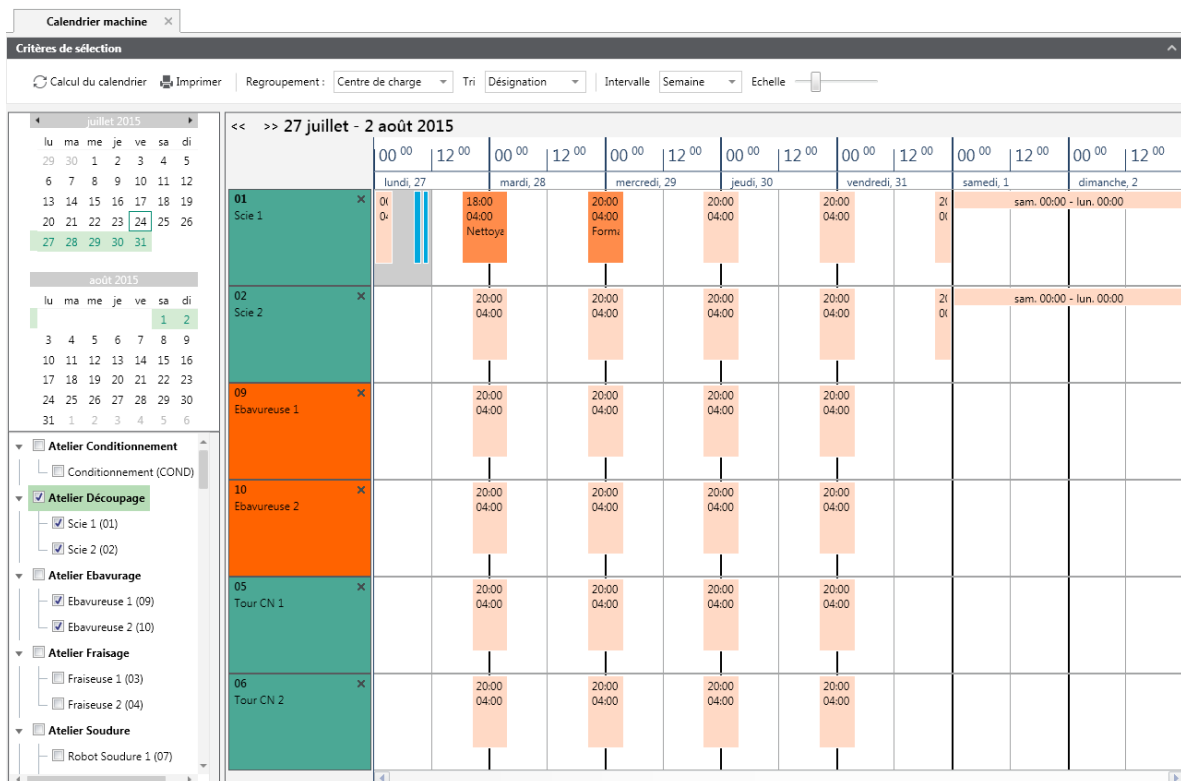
Calendrier machine ×

Critères de sélection

Calcul du calendrier   Imprimer   Regroupement : Centre de charge   Tri Désignation   Intervalle Semaine   Echelle

juillet 2015

| lu | ma | me | je | ve | sa | di |
|---|---|---|---|---|---|---|
| 29 | 30 | 1 | 2 | 3 | 4 | 5 |
| 6 | 7 | 8 | 9 | 10 | 11 | 12 |
| 13 | 14 | 15 | 16 | 17 | 18 | 19 |
| 20 | 21 | 22 | 23 | 24 | 25 | 26 |
| 27 | 28 | 29 | 30 | 31 | | |

août 2015

| lu | ma | me | je | ve | sa | di |
|---|---|---|---|---|---|---|
| | | | | | 1 | 2 |
| 3 | 4 | 5 | 6 | 7 | 8 | 9 |
| 10 | 11 | 12 | 13 | 14 | 15 | 16 |
| 17 | 18 | 19 | 20 | 21 | 22 | 23 |
| 24 | 25 | 26 | 27 | 28 | 29 | 30 |
| 31 | 1 | 2 | 3 | 4 | 5 | 6 |

Atelier Conditionnement
Conditionnement (COND)
Atelier Découpage
Scie 1 (01)
Scie 2 (02)
Atelier Ebavurage
Ebavureuse 1 (09)
Ebavureuse 2 (10)
Atelier Fraisage
Fraiseuse 1 (03)
Fraiseuse 2 (04)
Atelier Soudure
Robot Soudure 1 (07)

<< >> 27 juillet - 2 août 2015

$00^{00}$ $12^{00}$ $00^{00}$ $12^{00}$ $00^{00}$ $12^{00}$ $00^{00}$ $12^{00}$ $00^{00}$ $12^{00}$ $00^{00}$ $12^{00}$ $00^{00}$ $12^{00}$

lundi, 27 | mardi, 28 | mercredi, 29 | jeudi, 30 | vendredi, 31 | samedi, 1 | dimanche, 2

01 Scie 1 ×
0( 0 | 18:00 04:00 Nettoya | 20:00 04:00 Form | 20:00 04:00 | 20:00 04:00 | 2( 0( | sam. 00:00 - lun. 00:00

02 Scie 2 ×
20:00 04:00 | 20:00 04:00 | 20:00 04:00 | 20:00 04:00 | 2( 0( | sam. 00:00 - lun. 00:00

09 Ebavureuse 1 ×
20:00 04:00 | 20:00 04:00 | 20:00 04:00 | 20:00 04:00

10 Ebavureuse 2 ×
20:00 04:00 | 20:00 04:00 | 20:00 04:00 | 20:00 04:00

05 Tour CN 1 ×
20:00 04:00 | 20:00 04:00 | 20:00 04:00 | 20:00 04:00

06 Tour CN 2 ×
20:00 04:00 | 20:00 04:00 | 20:00 04:00 | 20:00 04:00